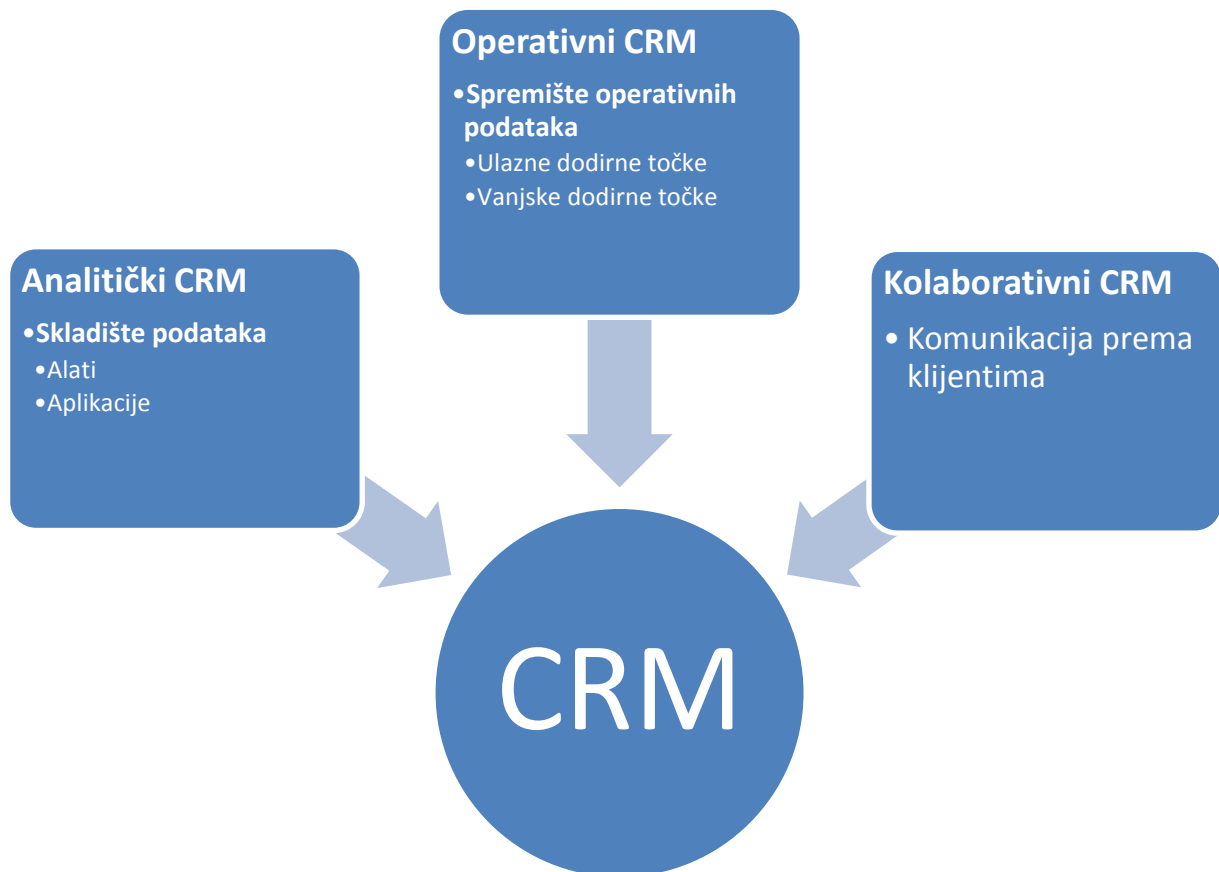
Operativni CRM

•Spremište operativnih podataka
•Ulazne dodirne točke
•Vanjske dodirne točke

Analitički CRM

•Skladište podataka
•Alati
•Aplikacije

Kolaborativni CRM

• Komunikacija prema klijentima

CRM